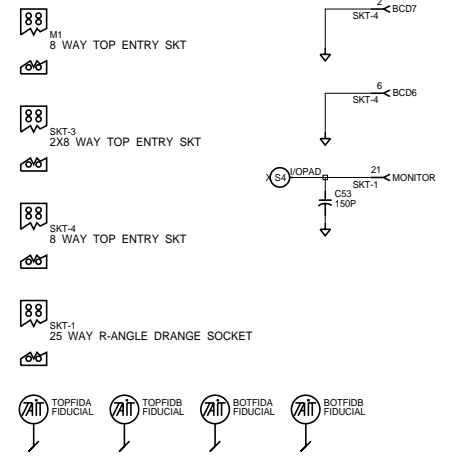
88
M1
8 WAY TOP ENTRY SKT

88
SKT-3
2X8 WAY TOP ENTRY SKT

88
SKT-4
8 WAY TOP ENTRY SKT

88
SKT-1
25 WAY R-ANGLE DRANGE SOCKET

2
SKT-4
BCD7

6
SKT-4
BCD6

S4
I/OPAD
21
SKT-1
MONITOR
C53
150P

TOPFIDA
FIDUCIAL

TOPFIDB
FIDUCIAL

BOTFIDA
FIDUCIAL

BOTFIDB
FIDUCIAL